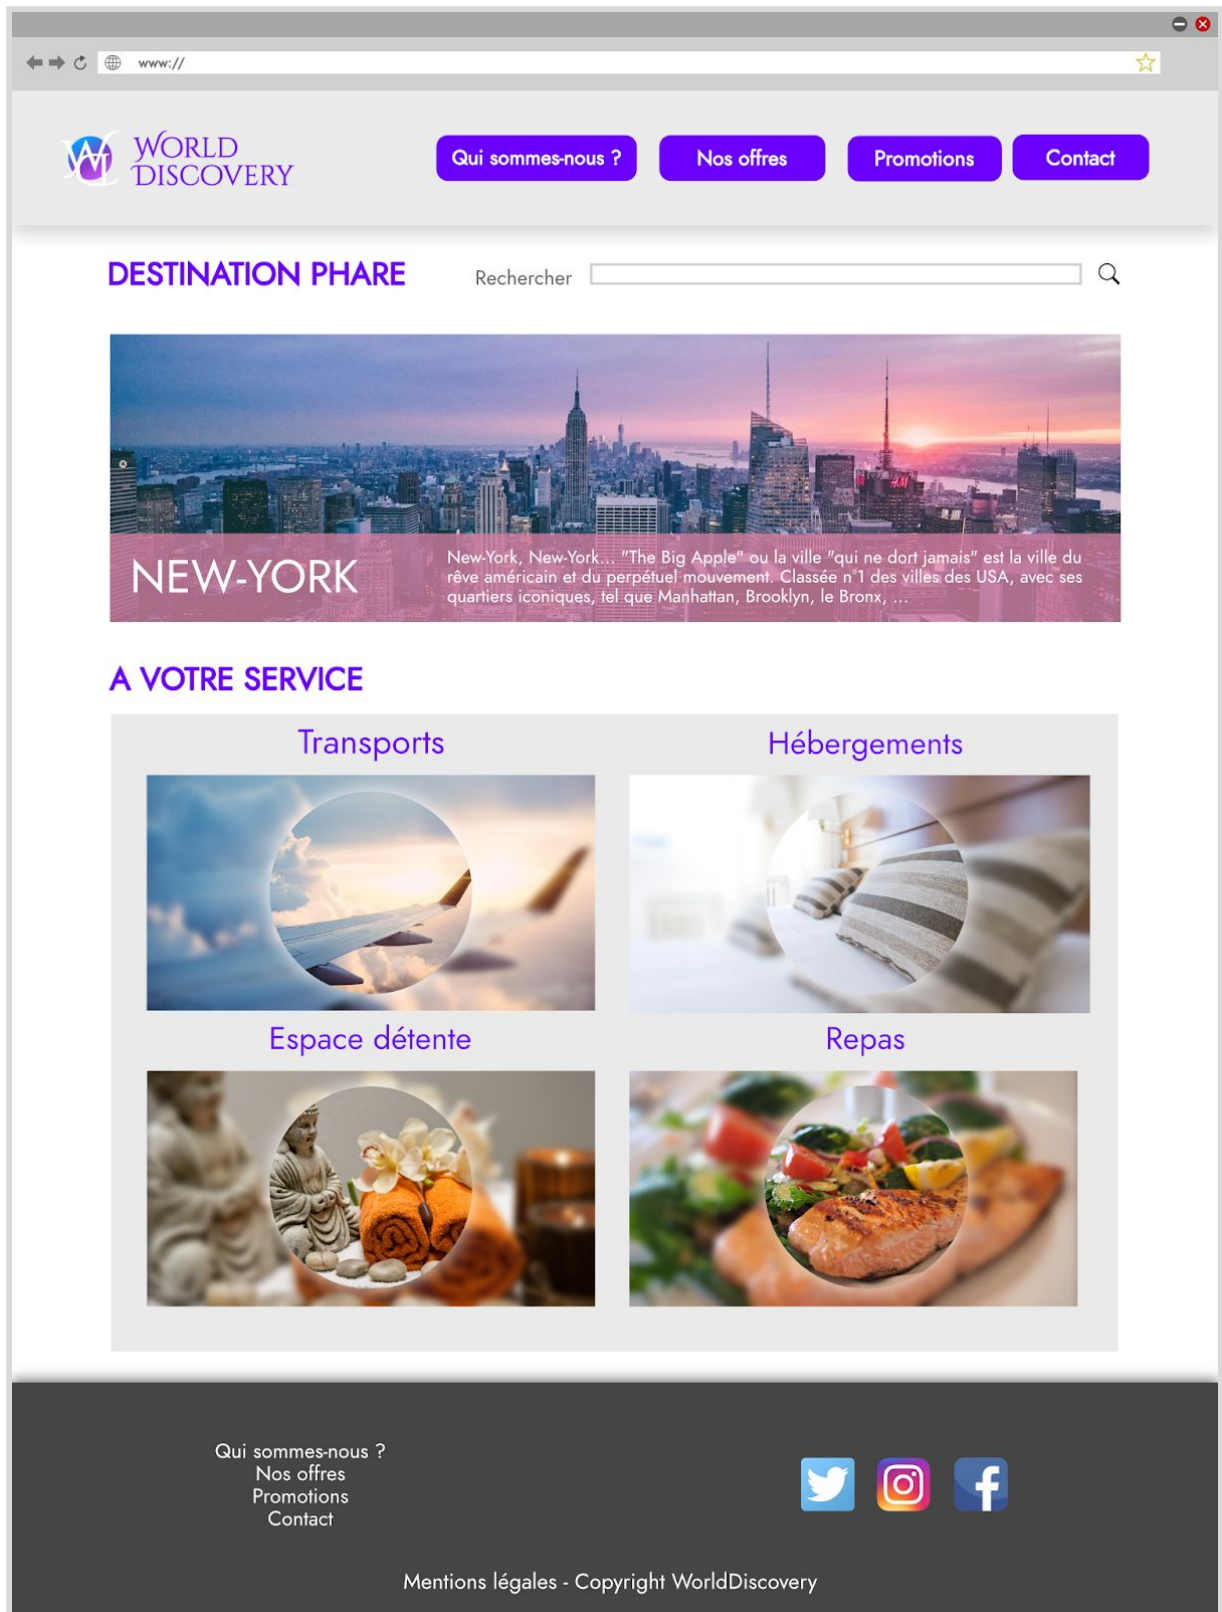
www://

WORLD DISCOVERY

Qui sommes-nous ?
Nos offres
Promotions
Contact

DESTINATION PHARE

Rechercher

NEW-YORK

New-York, New-York... "The Big Apple" ou la ville "qui ne dort jamais" est la ville du rêve américain et du perpétuel mouvement. Classée n°1 des villes des USA, avec ses quartiers iconiques, tel que Manhattan, Brooklyn, le Bronx, ...

A VOTRE SERVICE

Transports

Hébergements

Espace détente

Repas

Qui sommes-nous ?
Nos offres
Promotions
Contact

Mentions légales - Copyright WorldDiscovery